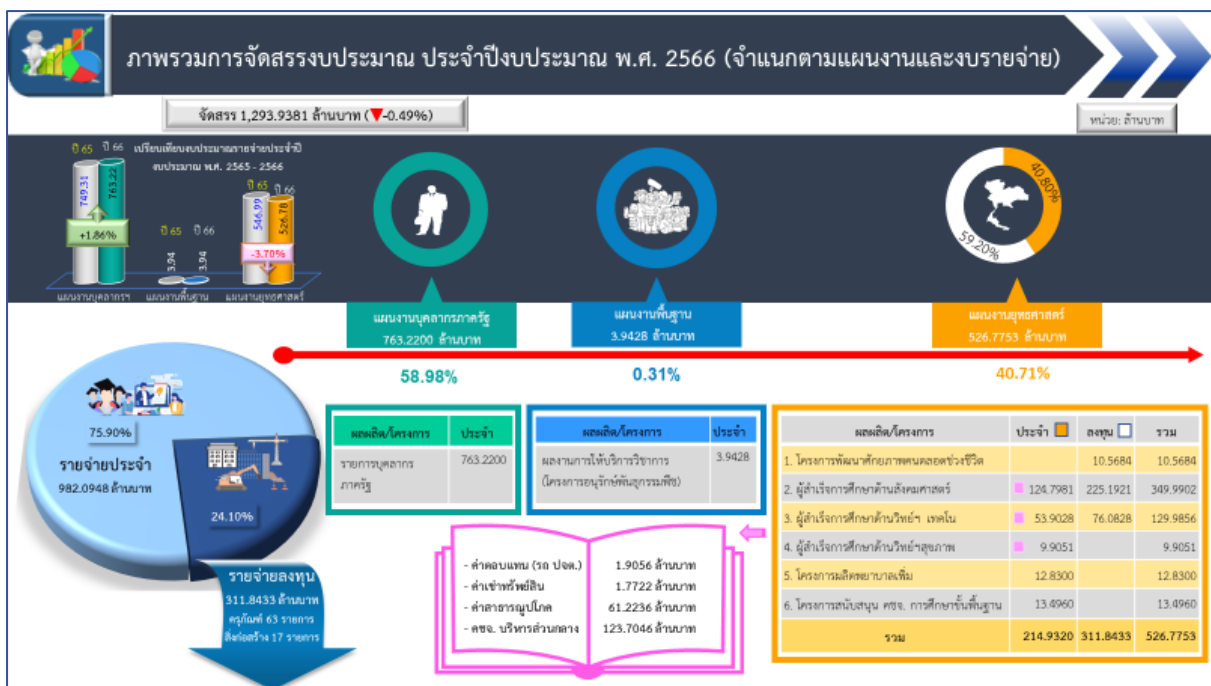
ภาพรวมการจัดสรรงบประมาณ ประจำปีงบประมาณ พ.ศ. 2566 (จำแนกตามแผนงานและงบรายจ่าย)

จัดสรร 1,293.9381 ล้านบาท (▼-0.49%)

หน่วย: ล้านบาท

เปรียบเทียบงบประมาณรายจ่ายประจำปี งบประมาณ พ.ศ. 2565 - 2566

ปี 65 ปี 66
749.31 763.22
+1.86%
ปี 65 ปี 66
3.94 3.94
ปี 65 ปี 66
546.99 526.78
-3.70%
แผนงานบุคลากรฯ แผนงานพื้นฐาน แผนงานยุทธศาสตร์

40.80%
59.20%

แผนงานบุคลากรภาครัฐ
763.2200 ล้านบาท
58.98%

แผนงานพื้นฐาน
3.9428 ล้านบาท
0.31%

แผนงานยุทธศาสตร์
526.7753 ล้านบาท
40.71%

75.90%
รายจ่ายประจำ
982.0948 ล้านบาท
24.10%
รายจ่ายลงทุน
311.8433 ล้านบาท
ครุภัณฑ์ 63 รายการ
สิ่งก่อสร้าง 17 รายการ

| ผลผลิต/โครงการ | ประจำ |
|---|---|
| รายการบุคลากรภาครัฐ | 763.2200 |

| ผลผลิต/โครงการ | ประจำ |
|---|---|
| ผลงานการให้บริการวิชาการ (โครงการอนุรักษ์พันธุกรรมพืช) | 3.9428 |

- ค่าตอบแทน (รถ ปจด.) 1.9056 ล้านบาท
- ค่าเช่าทรัพย์สิน 1.7722 ล้านบาท
- ค่าสาธารณูปโภค 61.2236 ล้านบาท
- ศชจ. บริหารส่วนกลาง 123.7046 ล้านบาท

| ผลผลิต/โครงการ | ประจำ | ลงทุน | รวม |
|---|---|---|---|
| 1. โครงการพัฒนาศักยภาพคนตลอดช่วงชีวิต | | 10.5684 | 10.5684 |
| 2. ผู้สำเร็จการศึกษาด้านสังคมศาสตร์ | 124.7981 | 225.1921 | 349.9902 |
| 3. ผู้สำเร็จการศึกษาด้านวิทย์ฯ เทคโน | 53.9028 | 76.0828 | 129.9856 |
| 4. ผู้สำเร็จการศึกษาด้านวิทย์ฯสุขภาพ | 9.9051 | | 9.9051 |
| 5. โครงการผลิตพยาบาลเพิ่ม | 12.8300 | | 12.8300 |
| 6. โครงการสนับสนุน ศชจ. การศึกษาขั้นพื้นฐาน | 13.4960 | | 13.4960 |
| รวม | 214.9320 | 311.8433 | 526.7753 |